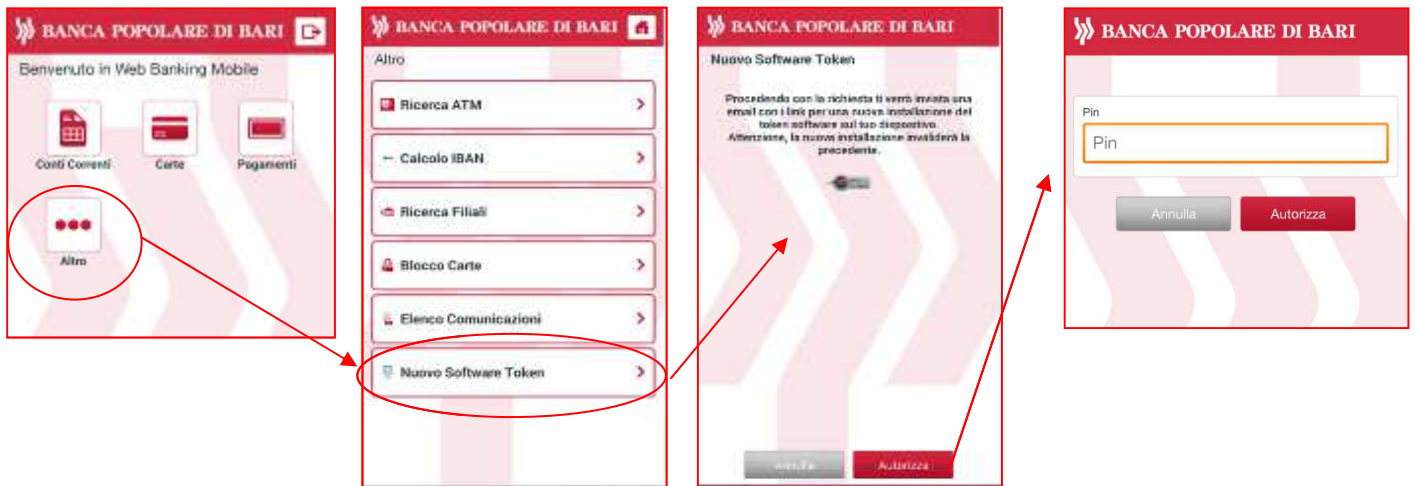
BANCA POPOLARE DI BARI

Benvenuto in Web Banking Mobile

Conti Correnti

Carte

Pagamenti

Altro

BANCA POPOLARE DI BARI

Altro

Ricerca ATM

Calcolo IBAN

Ricerca Filiali

Blocco Carte

Elenco Comunicazioni

Nuovo Software Token

BANCA POPOLARE DI BARI

Nuovo Software Token

Procedendo con la richiesta ti verrà inviata una email con i link per una nuova installazione del token software sul tuo dispositivo. Attenzione, la nuova installazione invaliderà la precedente.

Annulla

Autorizza

BANCA POPOLARE DI BARI

Pin

Pin

Annulla

Autorizza